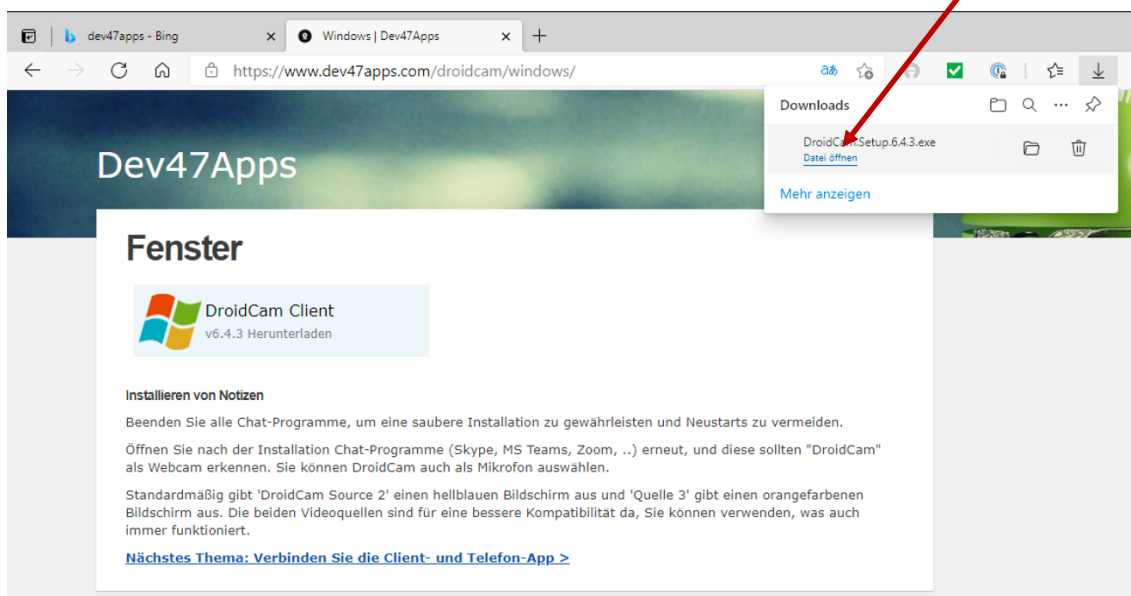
dev47apps - Bing
Windows | Dev47Apps
https://www.dev47apps.com/droidcam/windows/

Downloads
DroidCam.Setup.6.4.3.exe
Datei öffnen
Mehr anzeigen

Dev47Apps

Fenster

DroidCam Client
v6.4.3 Herunterladen

Installieren von Notizen

Beenden Sie alle Chat-Programme, um eine saubere Installation zu gewährleisten und Neustarts zu vermeiden.

Öffnen Sie nach der Installation Chat-Programme (Skype, MS Teams, Zoom, ..) erneut, und diese sollten "DroidCam" als Webcam erkennen. Sie können DroidCam auch als Mikrofon auswählen.

Standardmäßig gibt 'DroidCam Source 2' einen hellblauen Bildschirm aus und 'Quelle 3' gibt einen orangefarbenen Bildschirm aus. Die beiden Videoquellen sind für eine bessere Kompatibilität da, Sie können verwenden, was auch immer funktioniert.

Nächstes Thema: Verbinden Sie die Client- und Telefon-App >